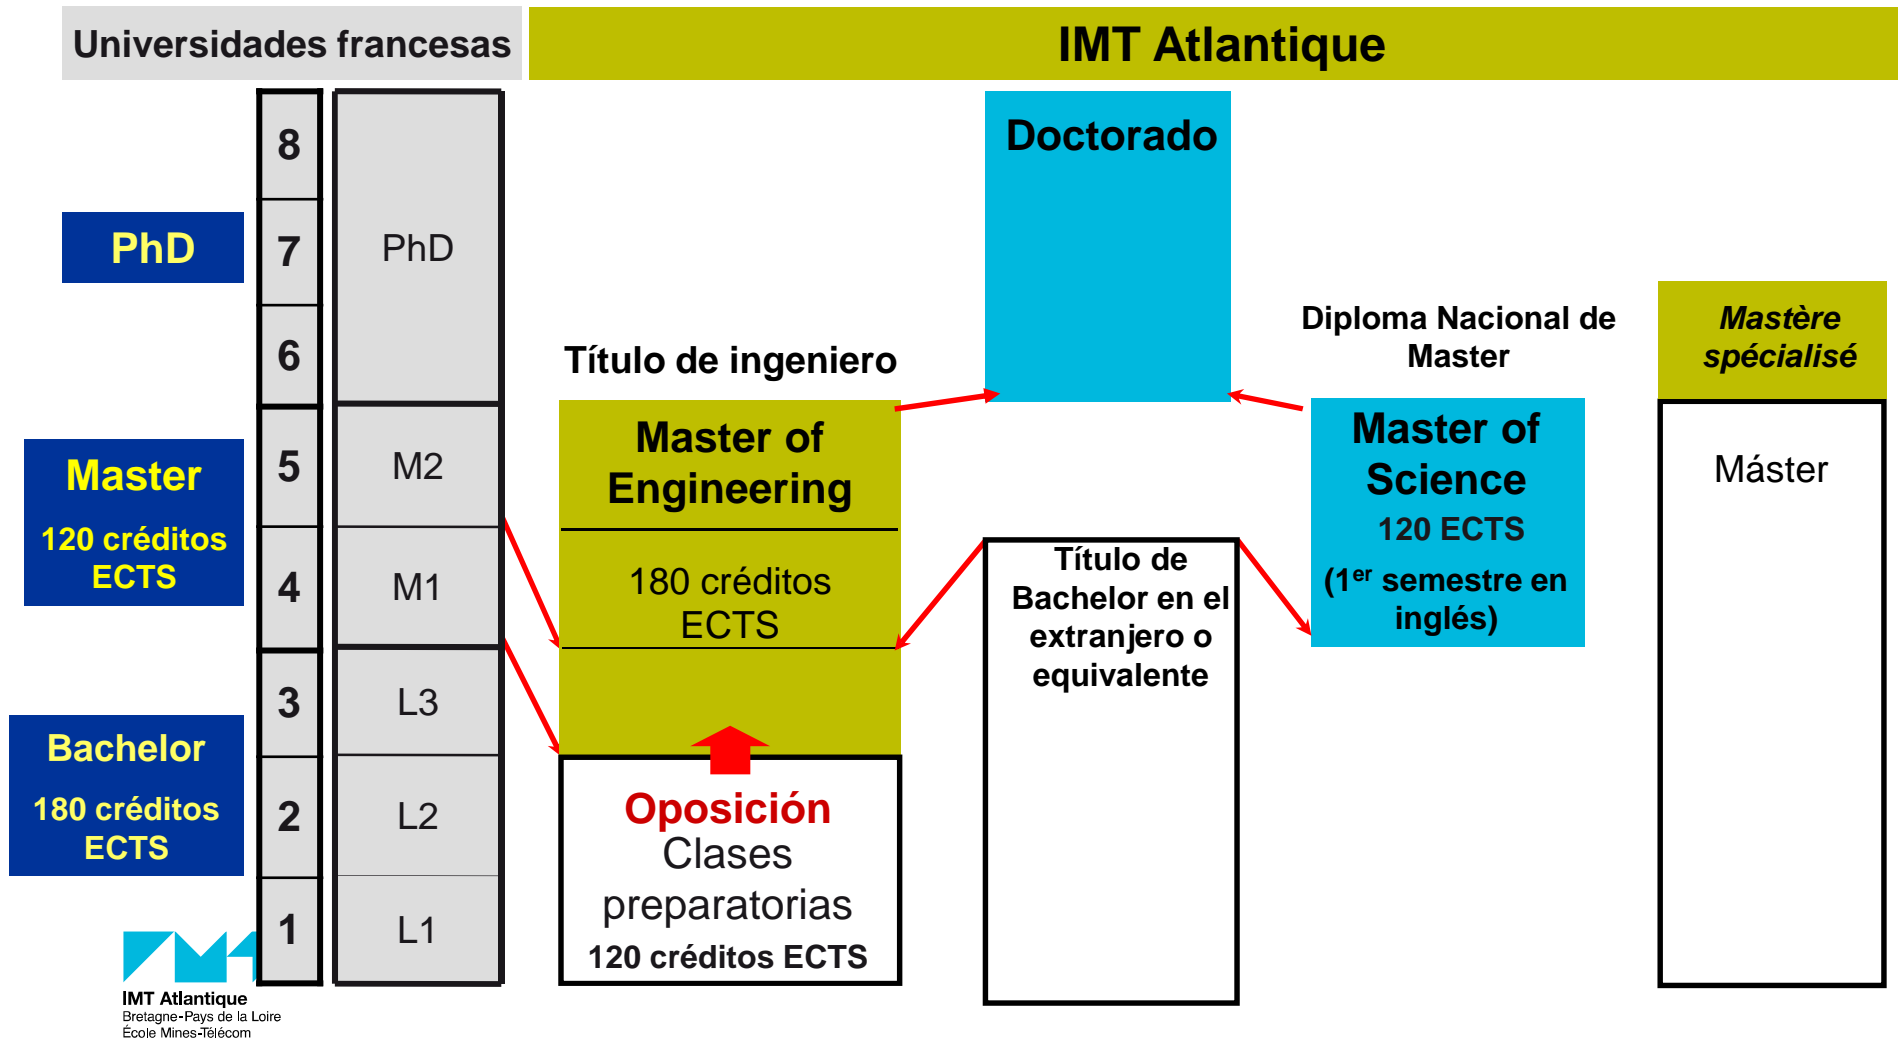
Universidades francesas

IMT Atlantique

PhD

Master
120 créditos ECTS

Bachelor
180 créditos ECTS

| 8 | PhD |
|---|---|
| 7 | |
| 6 | |
| 5 | M2 |
| 4 | M1 |
| 3 | L3 |
| 2 | L2 |
| 1 | L1 |

IMT Atlantique
Bretagne-Pays de la Loire
École Mines-Télécom

Título de ingeniero

Master of Engineering

180 créditos ECTS

Oposición
Clases preparatorias
120 créditos ECTS

Doctorado

Título de Bachelor en el extranjero o equivalente

Diploma Nacional de Master

Master of Science
120 ECTS
(1$^{er}$ semestre en inglés)

Mastère spécialisé

Máster